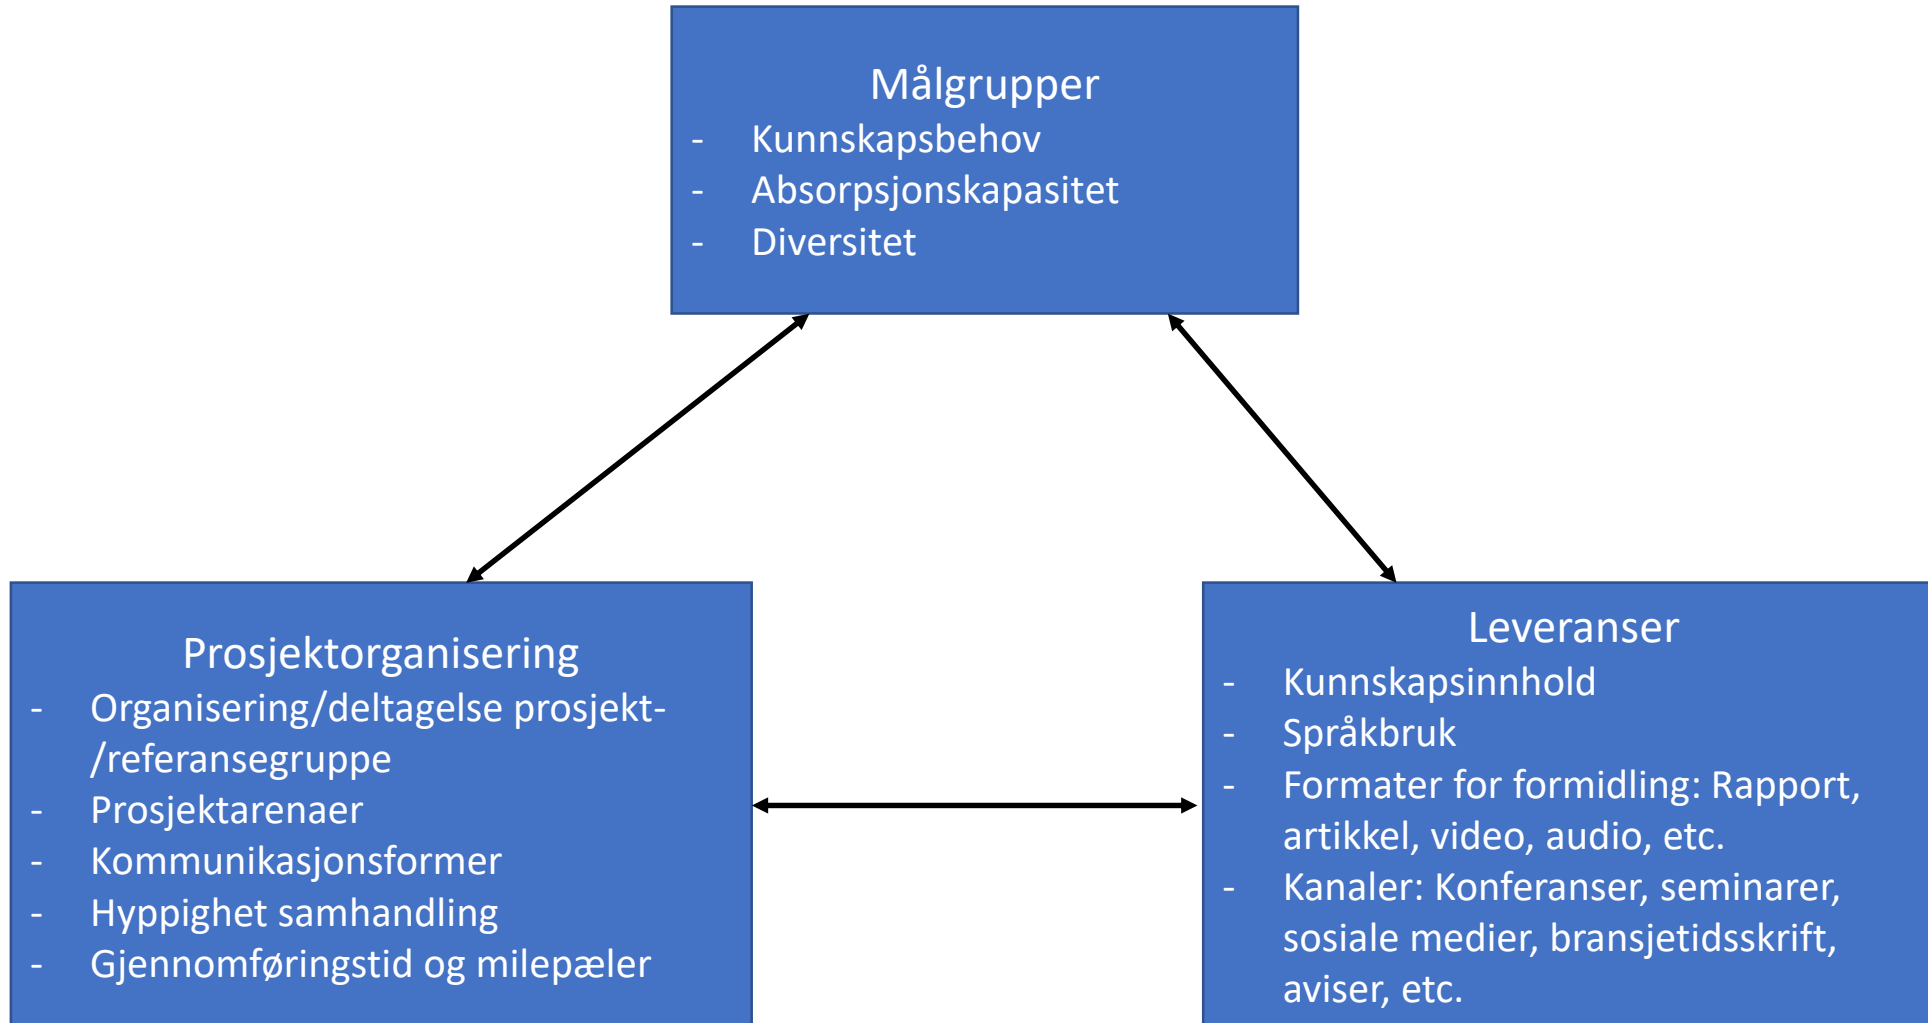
Målgrupper
- Kunnskapsbehov
- Absorpsjonskapasitet
- Diversitet

Prosjektorganisering
- Organisering/deltagelse prosjekt-/referansegruppe
- Prosjektarenaer
- Kommunikasjonsformer
- Hyppighet samhandling
- Gjennomføringstid og milepæler

Leveranser
- Kunnskapsinnhold
- Språkbruk
- Formater for formidling: Rapport, artikkel, video, audio, etc.
- Kanaler: Konferanser, seminarer, sosiale medier, bransjetidsskrift, aviser, etc.